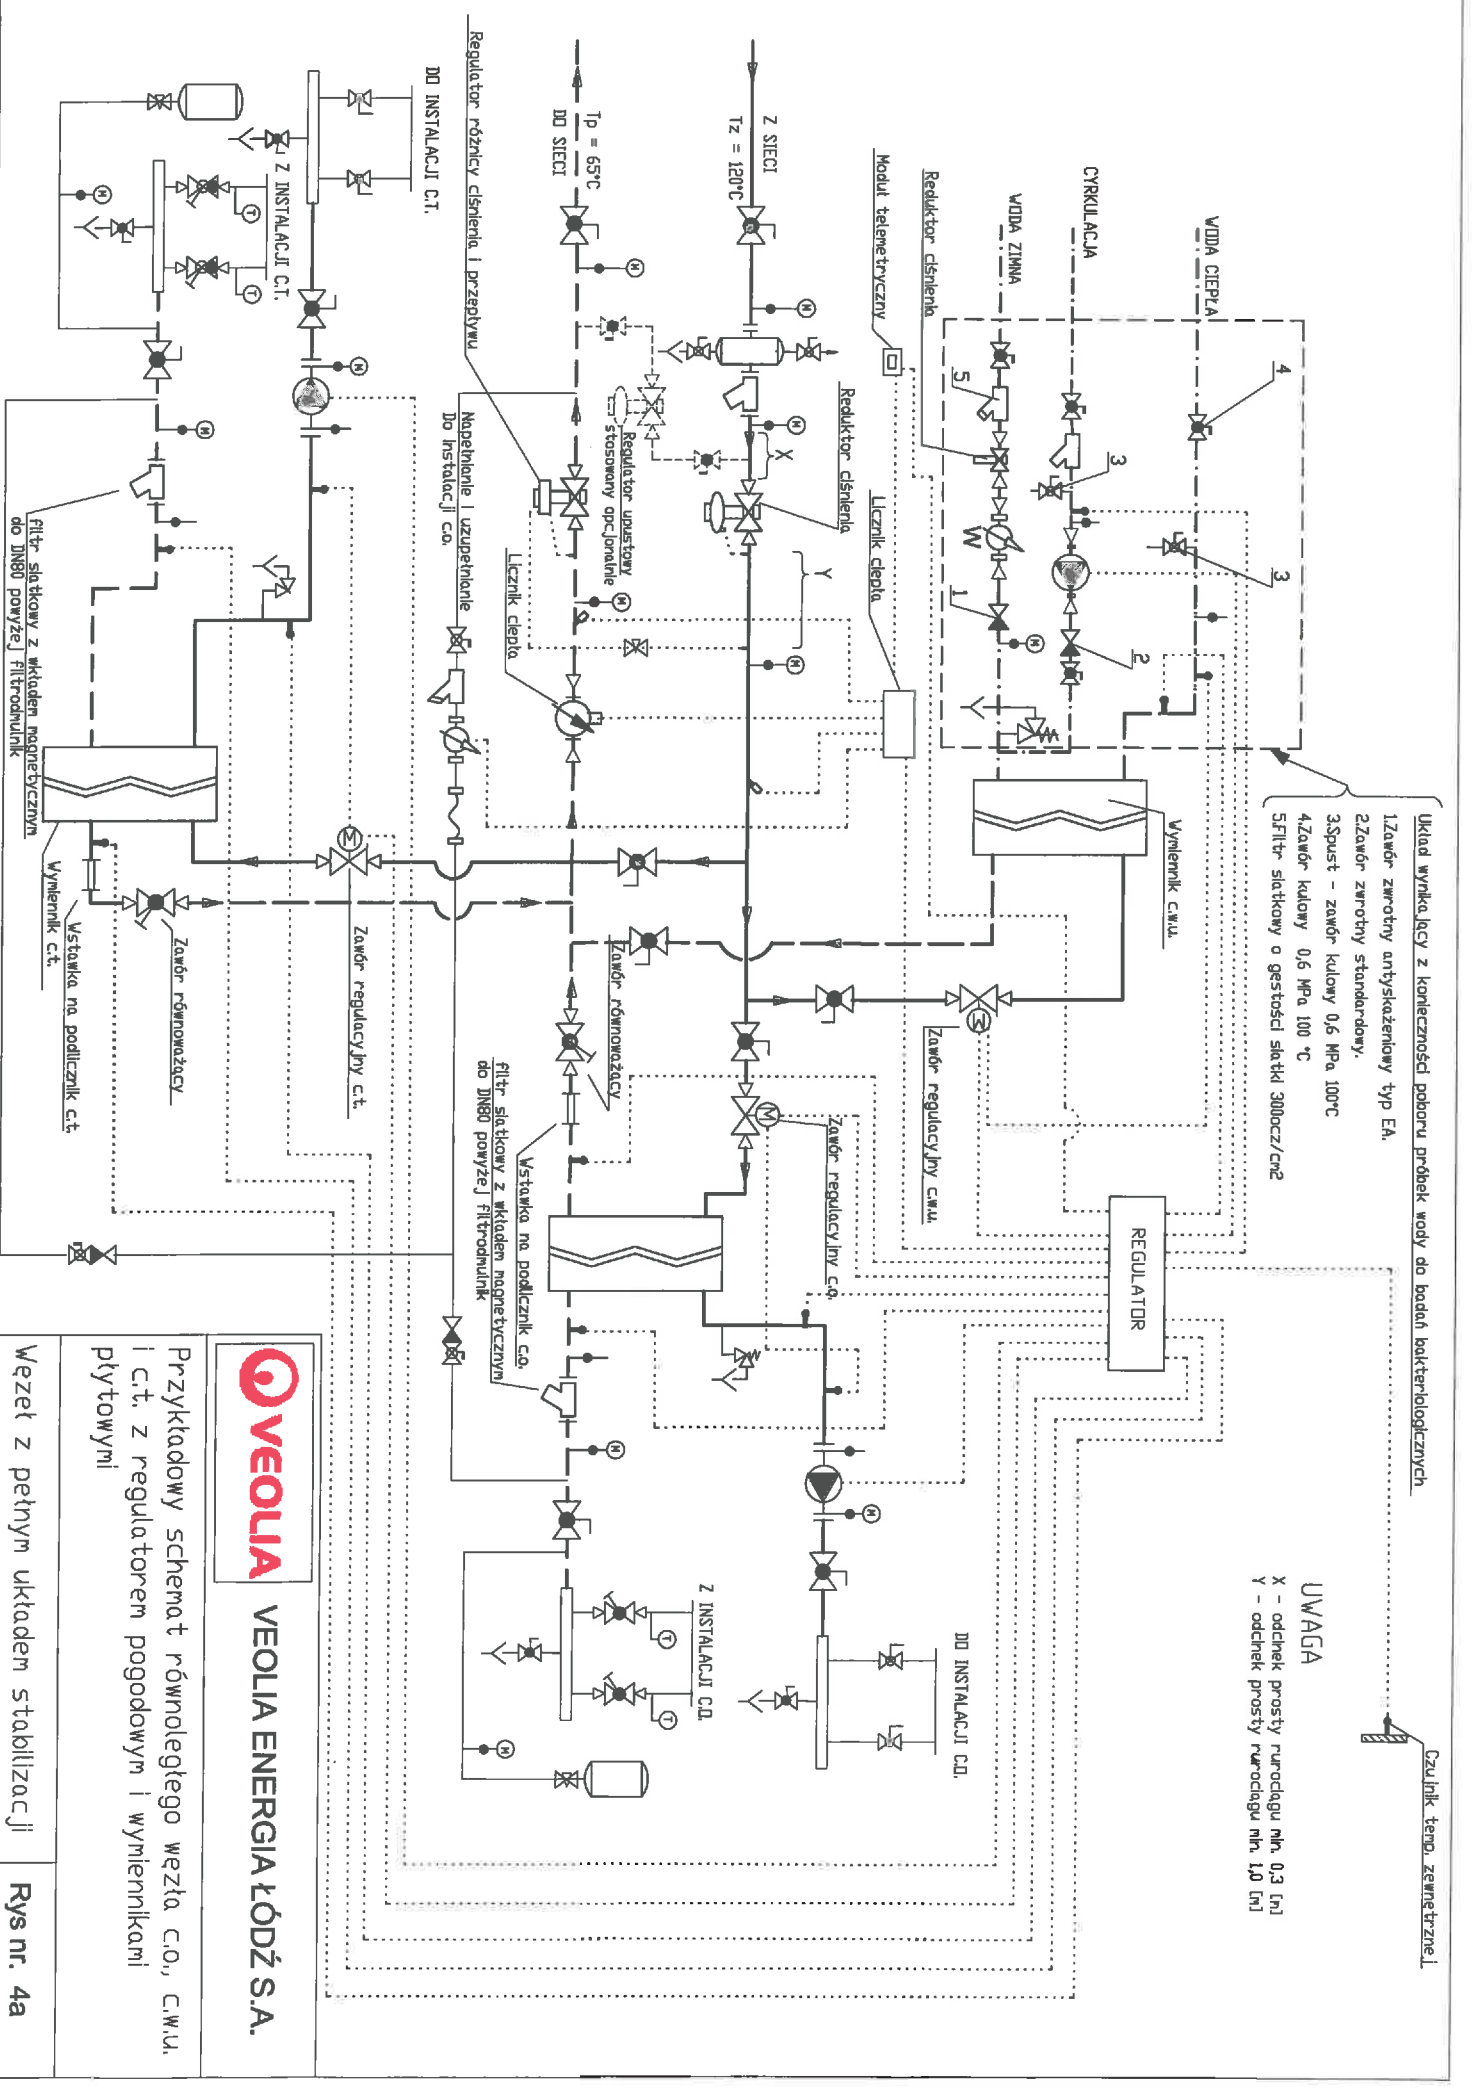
Układ wynikający z konieczności poboru próbek wody do badań bakteriologicznych
1.Zawór zwrotny antyskażeniowy typ EA.
2.Zawór zwrotny standardowy.
3.Spust - zawór kulowy 0,6 MPa 100°C
4.Zawór kulowy 0,6 MPa 100 °C
5.Filtr siatkowy o gęstości siatki 300ocz/cm2

WODA CIEPŁA
CYRKULACJA
WODA ZIMNA
Reduktor ciśnienia
Moduł telemetryczny
Z SIECI
Tz = 120°C
Tp = 65°C
DO SIECI
Regulator różnicy ciśnienia i przepływu
DO INSTALACJI C.T.
Z INSTALACJI C.T.
Reduktor ciśnienia
Licznik ciepła
Regulator upustowy stosowany opcjonalnie
Napełnianie i uzupełnianie Do instalacji c.o.
Licznik ciepła
X
Y
W
1
2
3
3
4
5
M
Wymiennik c.w.u.
Filtr siatkowy z wkładem magnetycznym do DN80 powyżej filtroodmulnik
Wymiennik c.t.
Wstawka na podlicznik c.t.
Zawór równoważący
Zawór regulacyjny c.t.
Zawór równoważący
Filtr siatkowy z wkładem magnetycznym do DN80 powyżej filtroodmulnik
Wstawka na podlicznik c.o.
Zawór regulacyjny c.o.
Zawór regulacyjny c.w.u.
REGULATOR
Z INSTALACJI C.O.
DO INSTALACJI C.O.
UWAGA
X - odcinek prosty rurociągu min. 0,3 [m]
Y - odcinek prosty rurociągu min. 1,0 [m]
Czujnik temp. zewnętrznej

VEOLIA
VEOLIA ENERGIA ŁÓDŹ S.A.
Przykładowy schemat równoległego węzła c.o., c.w.u. i c.t. z regulatorem pogodowym i wymiennikami płytowymi
Węzeł z pełnym układem stabilizacji
Rys nr. 4a